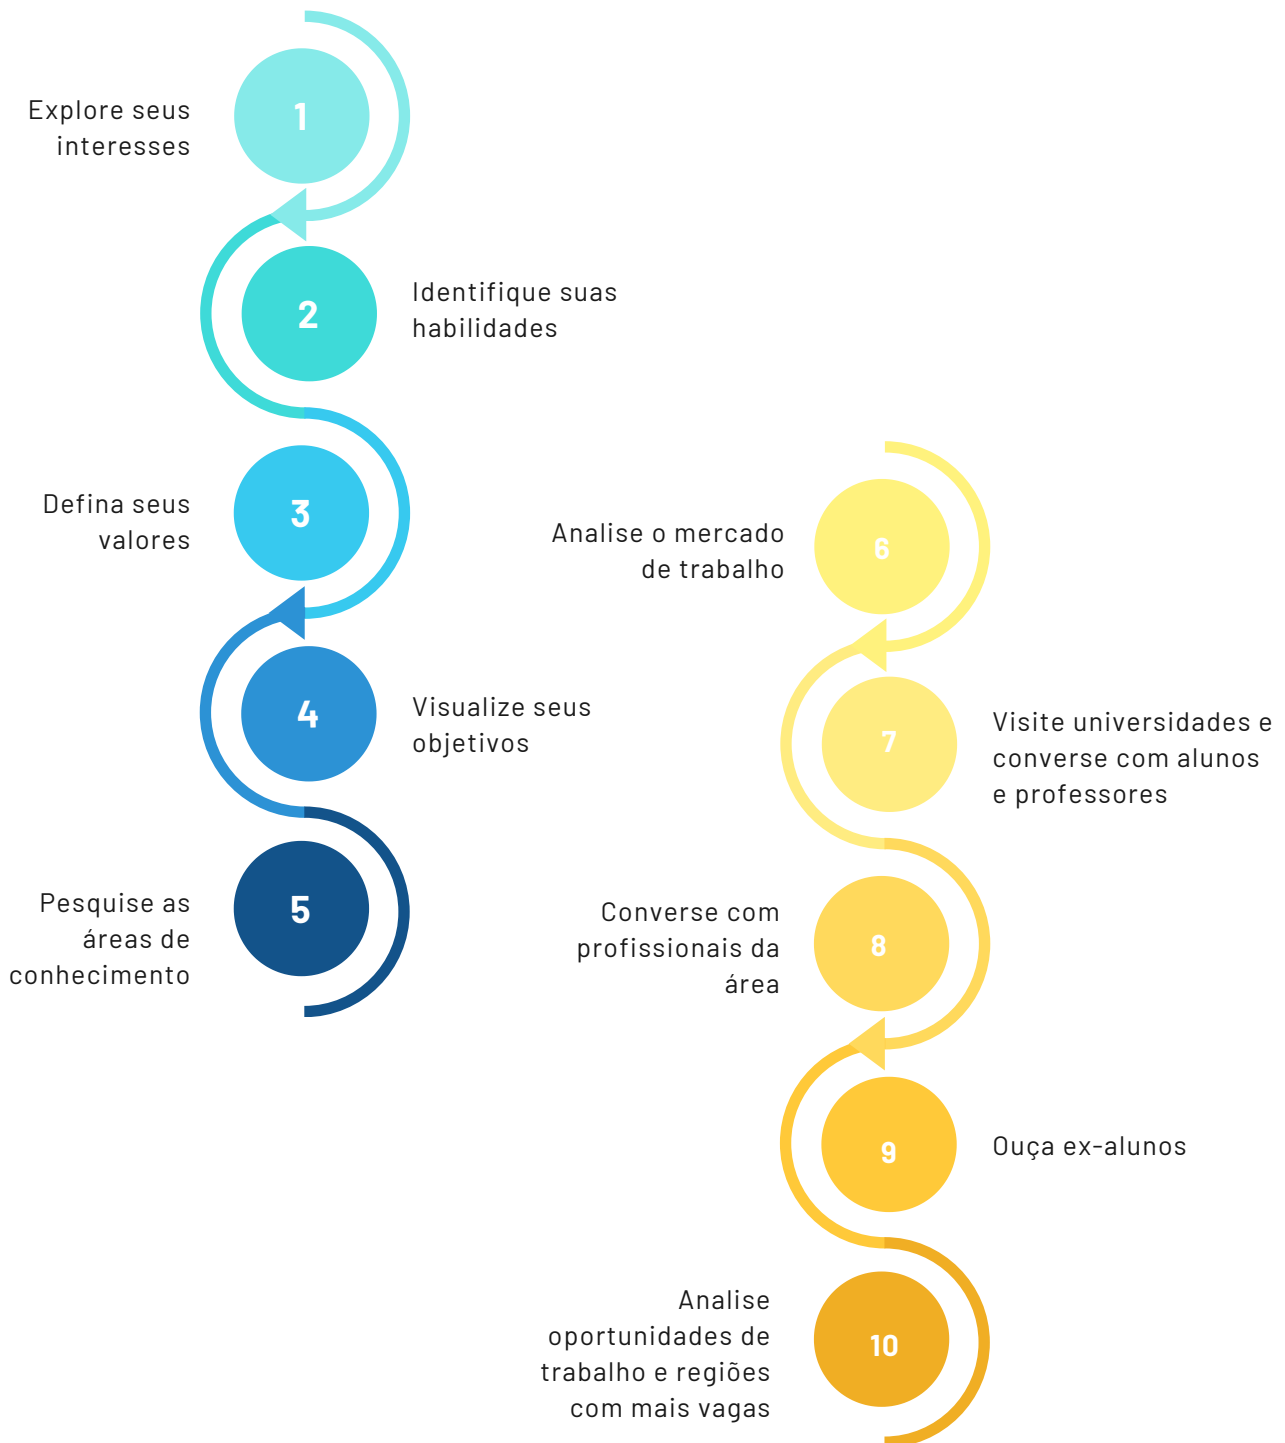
Explore seus interesses

1

2

Identifique suas habilidades

Defina seus valores

3

4

Visualize seus objetivos

Pesquise as áreas de conhecimento

5

Analise o mercado de trabalho

6

7

Visite universidades e converse com alunos e professores

Converse com profissionais da área

8

9

Ouça ex-alunos

Analise oportunidades de trabalho e regiões com mais vagas

10